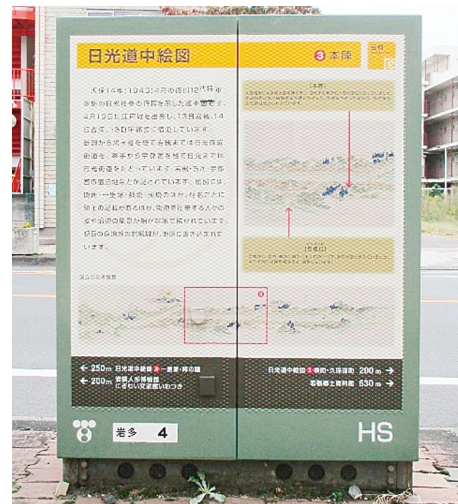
日光道中絵図 ③本陣

天保14年（1843）4月の徳川12代将軍家慶の日光社参の行列を描いた道中絵図で、4月13日に江戸城を出発し、13日岩槻、14日古河、15日宇都宮に宿泊しています。
絵図から当時の様子を窺い知ることができます。日光道中は、江戸から宇都宮までは奥州道中と重なり、岩槻を経て日光御成道とも呼ばれていました。
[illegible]

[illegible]

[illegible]

← 250m 日光道中絵図 ⑤ ・ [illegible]
← 200m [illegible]

日光道中絵図 ① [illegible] 200m →
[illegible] 530m →

岩多 4

HS